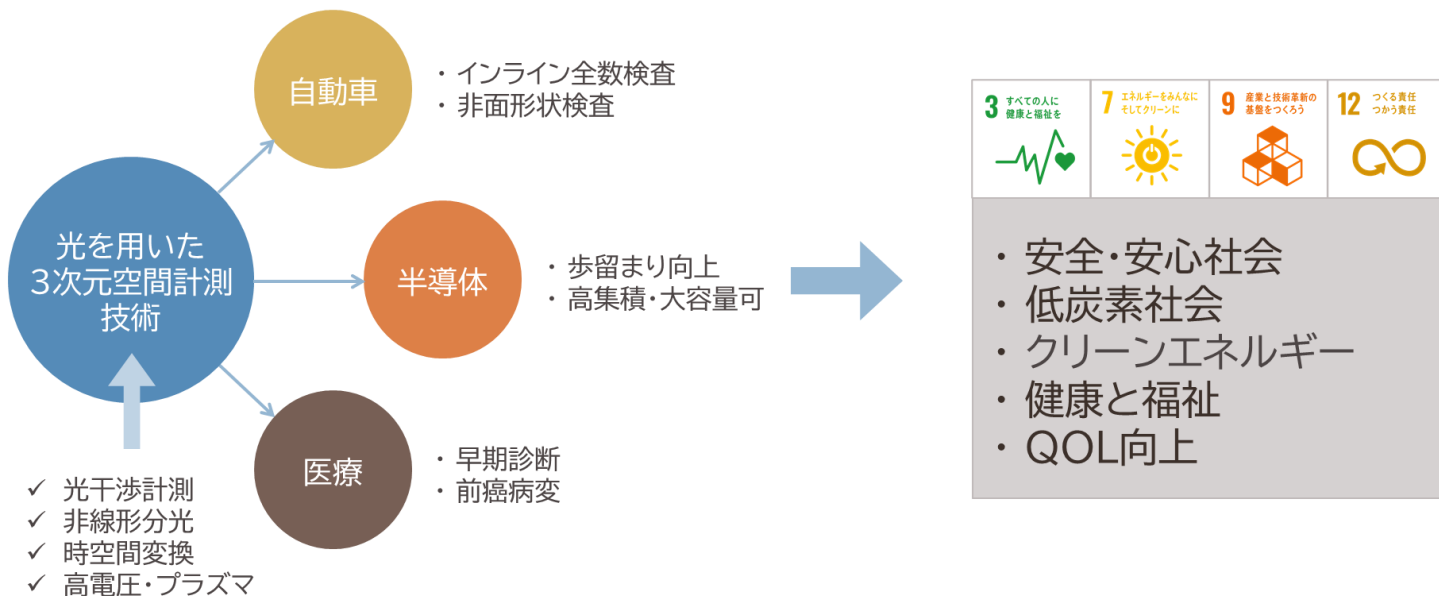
光を用いた
3次元空間計測
技術

✓ 光干渉計測
✓ 非線形分光
✓ 時空間変換
✓ 高電圧・プラズマ

自動車

・インライン全数検査
・非面形状検査

半導体

・歩留まり向上
・高集積・大容量可

医療

・早期診断
・前癌病変

3 すべての人に健康と福祉を

7 エネルギーをみんなに そしてクリーンに

9 産業と技術革新の基盤をつくろう

12 つくる責任 つかう責任

・安全・安心社会
・低炭素社会
・クリーンエネルギー
・健康と福祉
・QOL向上